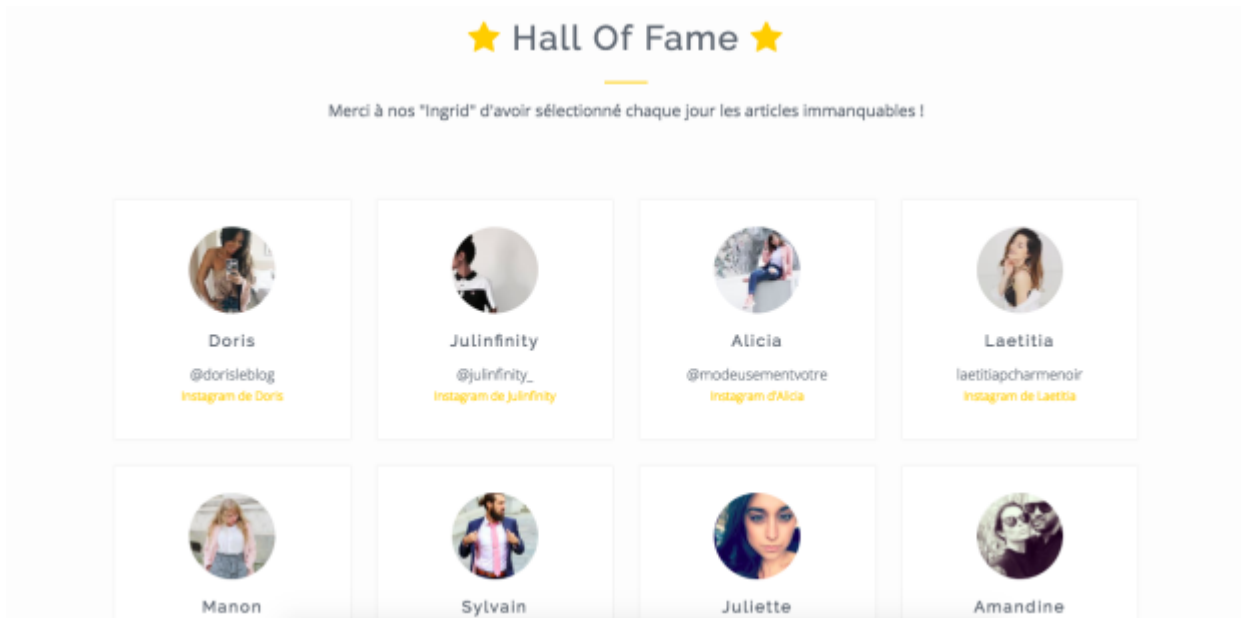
Hall Of Fame

Merci à nos "Ingrid" d'avoir sélectionné chaque jour les articles immanquables !

Doris
@dorisleblog
Instagram de Doris

Julinfinity
@julinfinity_
Instagram de Julinfinity

Alicia
@modeusementvotre
Instagram d'Alicia

Laetitia
laetitiapcharmenoir
Instagram de Laetitia

Manon

Sylvain

Juliette

Amandine